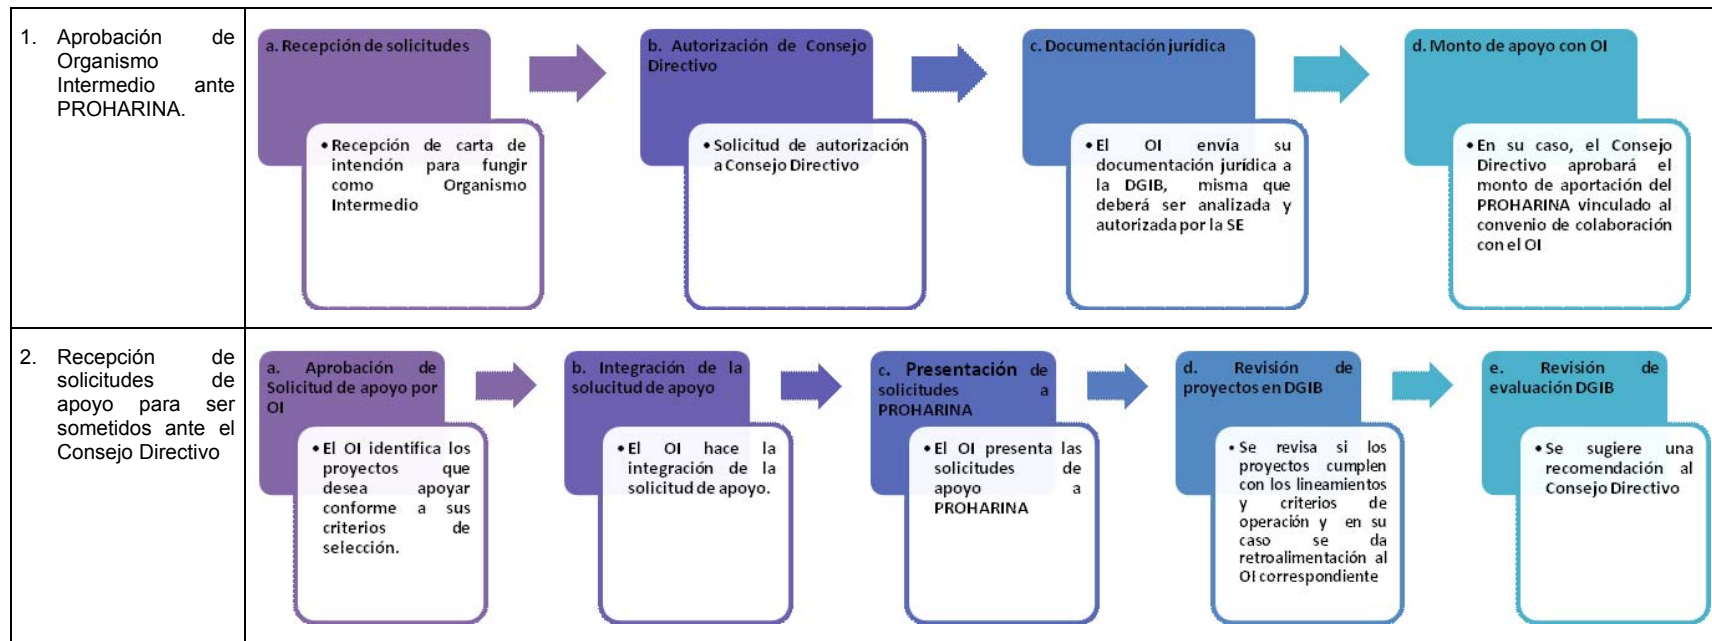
1. Aprobación de Organismo Intermedio ante PROHARINA.

a. Recepción de solicitudes

• Recepción de carta de intención para fungir como Organismo Intermedio

b. Autorización de Consejo Directivo

• Solicitud de autorización a Consejo Directivo

c. Documentación jurídica

• El OI envía su documentación jurídica a la DGIB, misma que deberá ser analizada y autorizada por la SE

d. Monto de apoyo con OI

• En su caso, el Consejo Directivo aprobará el monto de aportación del PROHARINA vinculado al convenio de colaboración con el OI

2. Recepción de solicitudes de apoyo para ser sometidos ante el Consejo Directivo

a. Aprobación de Solicitud de apoyo por OI

• El OI identifica los proyectos que desea apoyar conforme a sus criterios de selección.

b. Integración de la solucitud de apoyo

• El OI hace la integración de la solicitud de apoyo.

c. Presentación de solicitudes a PROHARINA

• El OI presenta las solicitudes de apoyo a PROHARINA

d. Revisión de proyectos en DGIB

• Se revisa si los proyectos cumplen con los lineamientos y criterios de operación y en su caso se da retroalimentación al OI correspondiente

e. Revisión de evaluación DGIB

• Se sugiere una recomendación al Consejo Directivo